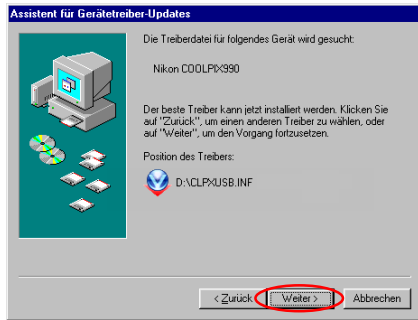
Assistent für Gerätetreiber-Updates

Die Treiberdatei für folgendes Gerät wird gesucht:

Nikon COOLPIX990

Der beste Treiber kann jetzt installiert werden. Klicken Sie auf "Zurück", um einen anderen Treiber zu wählen, oder auf "Weiter", um den Vorgang fortzusetzen.

Position des Treibers:

D:\CLPXUSB.INF

< Zurück
Weiter >
Abbrechen